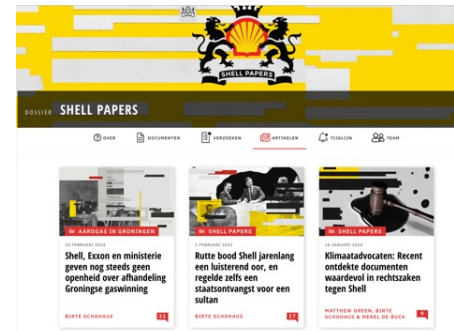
SHELL PAPERS

DOSSIER SHELL PAPERS

OVER DOCUMENTEN VERZOEKEN ARTIKELEN TIJDLIJN TEAM

AARDGAS IN GRONINGEN

13 FEBRUARI 2024

Shell, Exxon en ministerie geven nog steeds geen openheid over afhandeling Groningse gaswinning

BIRTE SCHOHAUS 21

SHELL PAPERS

7 FEBRUARI 2024

Rutte bood Shell jarenlang een luisterend oor, en regelde zelfs een staatsontvangst voor een sultan

BIRTE SCHOHAUS 17

SHELL PAPERS

26 JANUARI 2024

Klimaatadvocaten: Recent ontdekte documenten waardevol in rechtszaken tegen Shell

MATTHEW GREEN, BIRTE SCHOHAUS & MEREL DE BUCK 9